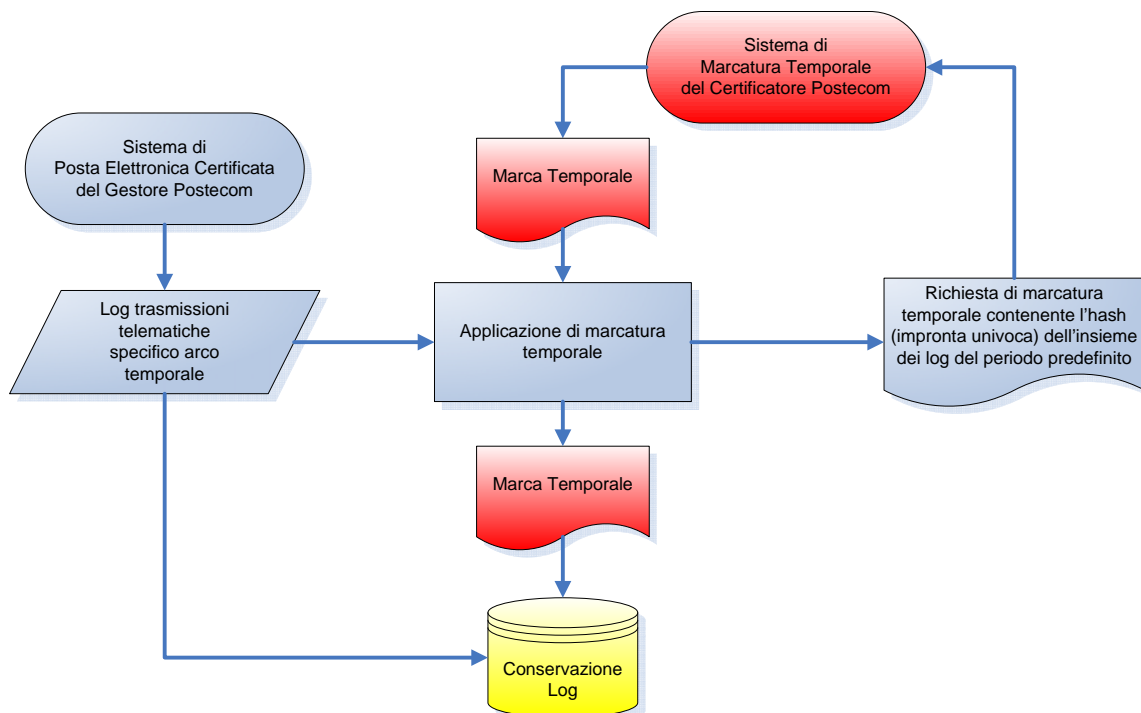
Sistema di Marcatura Temporale del Certificatore Postecom

Sistema di Posta Elettronica Certificata del Gestore Postecom

Marca Temporale

Log trasmissioni telematiche specifico arco temporale

Applicazione di marcatura temporale

Richiesta di marcatura temporale contenente l'hash (impronta univoca) dell'insieme dei log del periodo predefinito

Marca Temporale

Conservazione Log